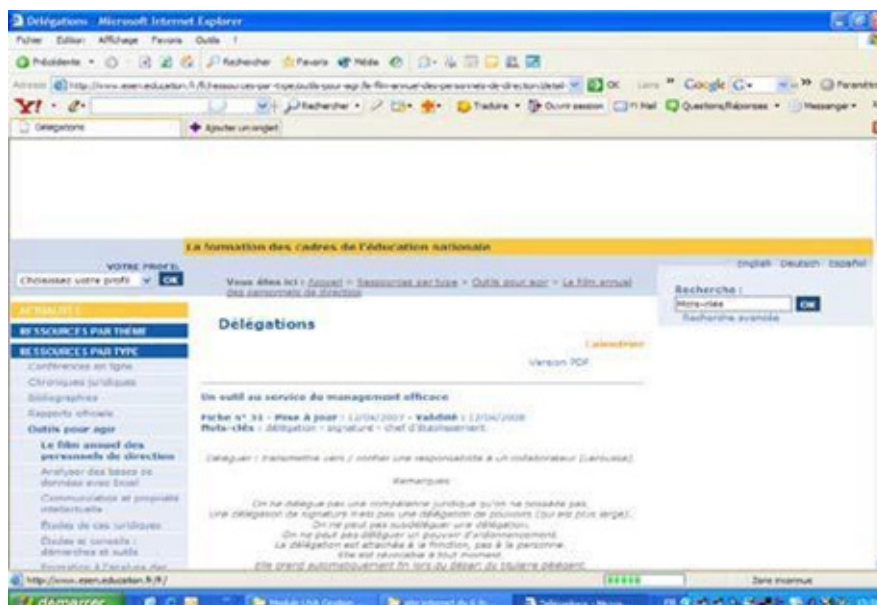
Délégations - Microsoft Internet Explorer

Fichier Edition Affichage Favoris Outils ?

Précédente Rechercher Favoris Média

Adresse http://www.esen.education.fr/fr/ressources-par-type/outils-pour-agir/le-film-annuel-des-personnels-de-direction/detail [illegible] OK Liens Google G-

Y! Rechercher Traduire Ouvrir session Mail Questions/Réponses Messenger

Délégations

Ajouter un onglet

La formation des cadres de l'éducation nationale

VOTRE PROFIL

Choisissez votre profil OK

English Deutsch Español

Vous êtes ici : Accueil > Ressources par type > Outils pour agir > Le film annuel des personnels de direction

Recherche :

Mots-clés OK

Recherche avancée

ACTUALITÉ

RESSOURCES PAR THÈME

RESSOURCES PAR TYPE

Conférences en ligne

Chroniques juridiques

Bibliographies

Rapports officiels

Outils pour agir

Le film annuel des personnels de direction

Analyser des bases de données avec Excel

Communication et propriété intellectuelle

Études de cas juridiques

Études et conseils : démarches et outils

Formation à l'analyse des

Délégations

Calendrier

Version PDF

Un outil au service du management efficace

Fiche n° 31 - Mise à jour : 12/04/2007 - Validité : 12/04/2008

Mots-clés : délégation - signature - chef d'établissement

Déléguer : transmettre vers / confier une responsabilité à un collaborateur (Larousse).

Remarques

On ne délègue pas une compétence juridique qu'on ne possède pas.
Une délégation de signature n'est pas une délégation de pouvoirs (qui est plus large).
On ne peut pas subdéléguer une délégation.
On ne peut pas déléguer un pouvoir d'ordonnancement.
La délégation est attachée à la fonction, pas à la personne.
Elle est révocable à tout moment.
Elle prend automatiquement fin lors du départ du titulaire délégant.

http://www.esen.education.fr/fr/

Zone inconnue

démarrer